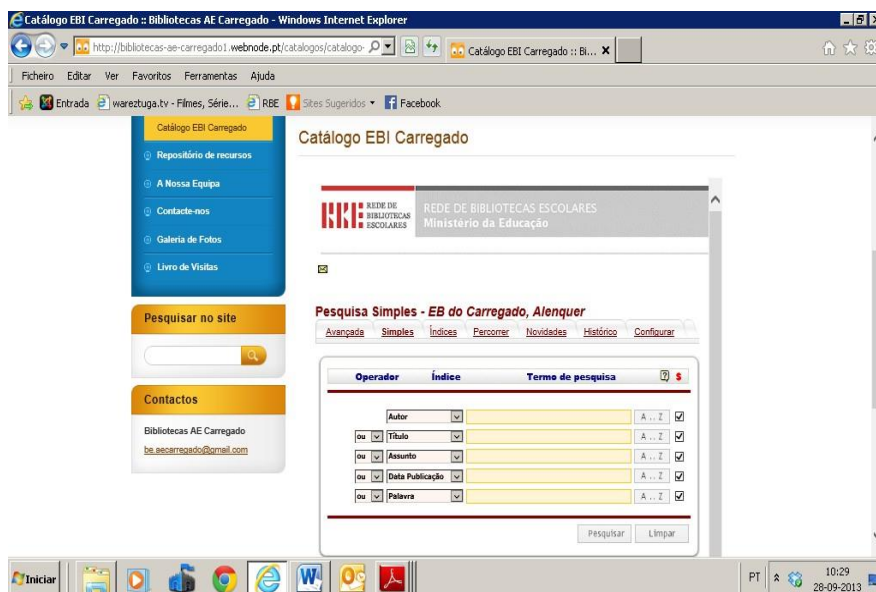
Catálogo EBI Carregado :: Bibliotecas AE Carregado - Windows Internet Explorer

http://bibliotecas-ae-carregado1.webnode.pt/catalogos/catalogo-

Catálogo EBI Carregado :: Bi...

Ficheiro Editar Ver Favoritos Ferramentas Ajuda

Entrada wareztuga.tv - Filmes, Série... RBE Sites Sugeridos Facebook

Catálogo EBI Carregado
Repositório de recursos
A Nossa Equipa
Contacte-nos
Galeria de Fotos
Livro de Visitas

Pesquisar no site

Contactos

Bibliotecas AE Carregado
be.aecarregado@gmail.com

Catálogo EBI Carregado

REDE DE BIBLIOTECAS ESCOLARES

REDE DE BIBLIOTECAS ESCOLARES
Ministério da Educação

Pesquisa Simples - EB do Carregado, Alenquer

Avançada Simples Índices Percorrer Novidades Histórico Configurar

| | Operador | Índice | Termo de pesquisa | ? $ |
|---|---|---|---|---|
| | | Autor | | A .. Z |
| ou | | Título | | A .. Z |
| ou | | Assunto | | A .. Z |
| ou | | Data Publicação | | A .. Z |
| ou | | Palavra | | A .. Z |

Pesquisar Limpar

Iniciar

PT 10:29 28-09-2013